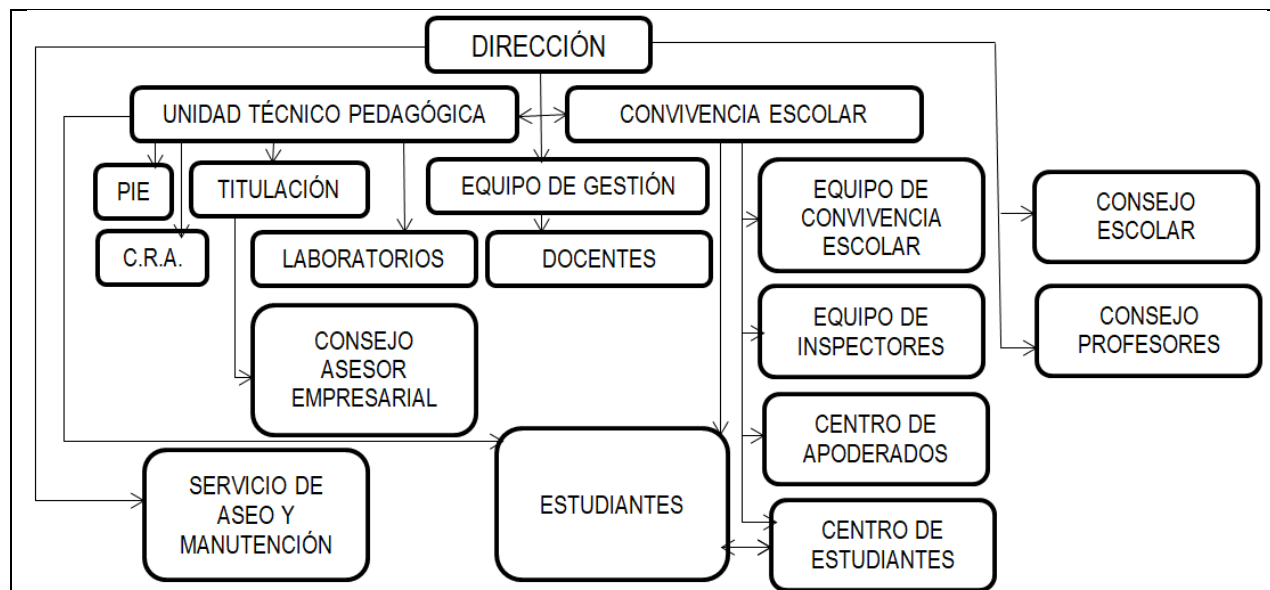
DIRECCIÓN

UNIDAD TÉCNICO PEDAGÓGICA

CONVIVENCIA ESCOLAR

PIE

TITULACIÓN

EQUIPO DE GESTIÓN

EQUIPO DE CONVIVENCIA ESCOLAR

CONSEJO ESCOLAR

C.R.A.

LABORATORIOS

DOCENTES

CONSEJO ASESOR EMPRESARIAL

EQUIPO DE INSPECTORES

CONSEJO PROFESORES

CENTRO DE APODERADOS

SERVICIO DE ASEO Y MANUTENCIÓN

ESTUDIANTES

CENTRO DE ESTUDIANTES